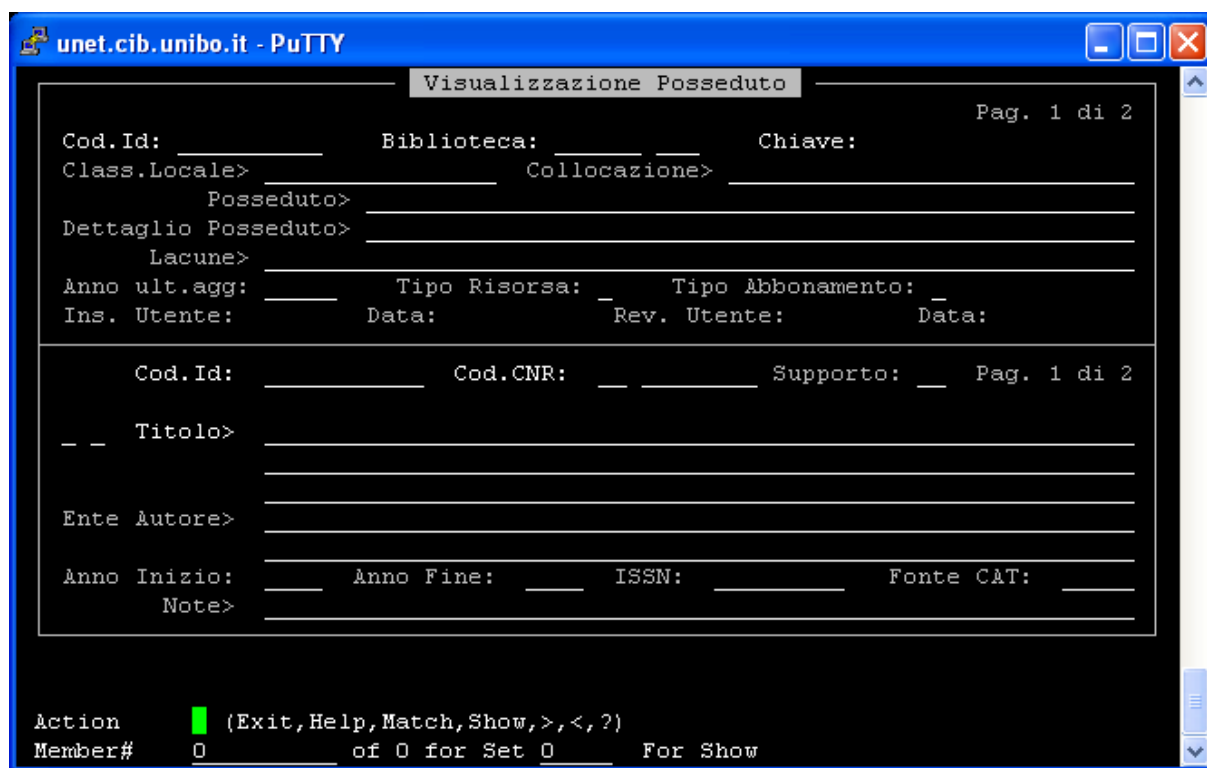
unet.cib.unibo.it - PuTTY

Visualizzazione Posseduto

Pag. 1 di 2

Cod.Id: \_\_\_\_\_\_\_\_\_\_ Biblioteca: \_\_\_\_\_\_ \_\_\_ Chiave:

Class.Locale> \_\_\_\_\_\_\_\_\_\_\_\_\_\_\_\_ Collocazione> \_\_\_\_\_\_\_\_\_\_\_\_\_\_\_\_\_\_\_\_\_\_\_\_\_\_\_\_

Posseduto> \_\_\_\_\_\_\_\_\_\_\_\_\_\_\_\_\_\_\_\_\_\_\_\_\_\_\_\_\_\_\_\_\_\_\_\_\_\_\_\_\_\_\_\_\_\_\_\_

Dettaglio Posseduto> \_\_\_\_\_\_\_\_\_\_\_\_\_\_\_\_\_\_\_\_\_\_\_\_\_\_\_\_\_\_\_\_\_\_\_\_\_\_\_\_\_\_\_\_\_\_\_\_

Lacune> \_\_\_\_\_\_\_\_\_\_\_\_\_\_\_\_\_\_\_\_\_\_\_\_\_\_\_\_\_\_\_\_\_\_\_\_\_\_\_\_\_\_\_\_\_\_\_\_\_\_\_\_\_

Anno ult.agg: \_\_\_\_\_ Tipo Risorsa: \_ Tipo Abbonamento: \_

Ins. Utente: Data: Rev. Utente: Data:

Cod.Id: \_\_\_\_\_\_\_\_\_\_ Cod.CNR: \_\_ \_\_\_\_\_\_\_\_ Supporto: \_\_ Pag. 1 di 2

\_ \_ Titolo> \_\_\_\_\_\_\_\_\_\_\_\_\_\_\_\_\_\_\_\_\_\_\_\_\_\_\_\_\_\_\_\_\_\_\_\_\_\_\_\_\_\_\_\_\_\_\_\_\_\_\_\_\_

Ente Autore> \_\_\_\_\_\_\_\_\_\_\_\_\_\_\_\_\_\_\_\_\_\_\_\_\_\_\_\_\_\_\_\_\_\_\_\_\_\_\_\_\_\_\_\_\_\_\_\_\_\_\_\_\_

Anno Inizio: \_\_\_\_ Anno Fine: \_\_\_\_ ISSN: \_\_\_\_\_\_\_\_\_ Fonte CAT: \_\_\_\_\_

Note> \_\_\_\_\_\_\_\_\_\_\_\_\_\_\_\_\_\_\_\_\_\_\_\_\_\_\_\_\_\_\_\_\_\_\_\_\_\_\_\_\_\_\_\_\_\_\_\_\_\_\_\_\_

Action (Exit,Help,Match,Show,>,<,?)

Member# 0\_\_\_\_\_\_\_\_\_ of 0 for Set 0\_\_\_\_ For Show